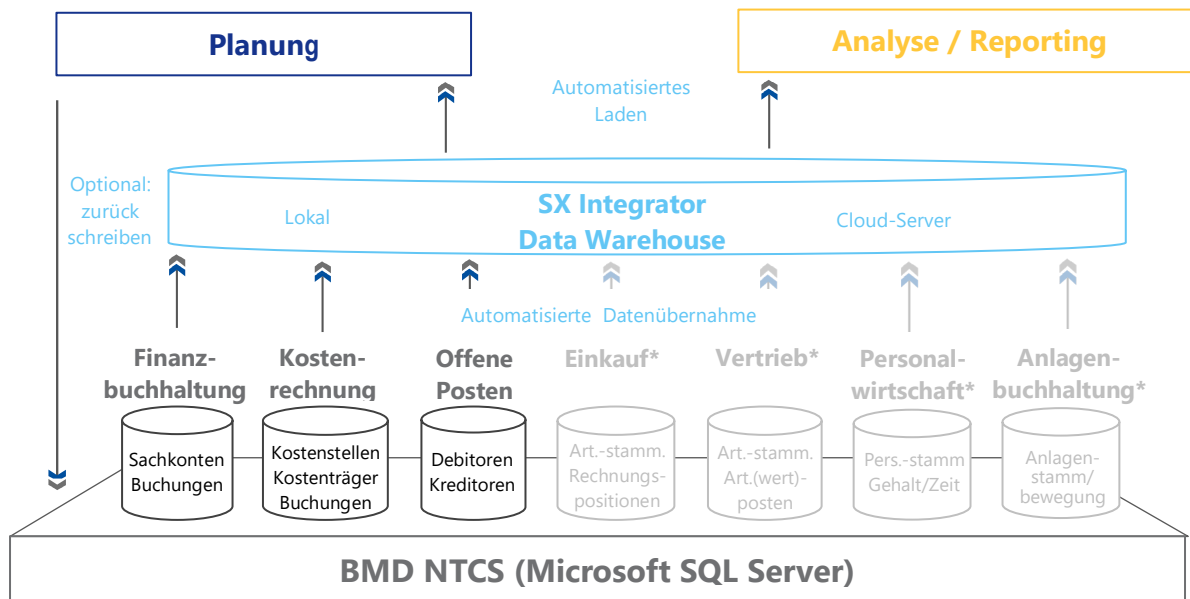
Planung

Analyse / Reporting

Automatisiertes Laden

Optional: zurück schreiben

SX Integrator Data Warehouse

Lokal

Cloud-Server

Automatisierte Datenübernahme

Finanzbuchhaltung

Sachkonten Buchungen

Kostenrechnung

Kostenstellen Kostenträger Buchungen

Offene Posten

Debitoren Kreditoren

Einkauf*

Art.-stamm. Rechnungspositionen

Vertrieb*

Art.-stamm. Art.(wert)-posten

Personalwirtschaft*

Pers.-stamm Gehalt/Zeit

Anlagenbuchhaltung*

Anlagenstamm/ bewegung

BMD NTCS (Microsoft SQL Server)